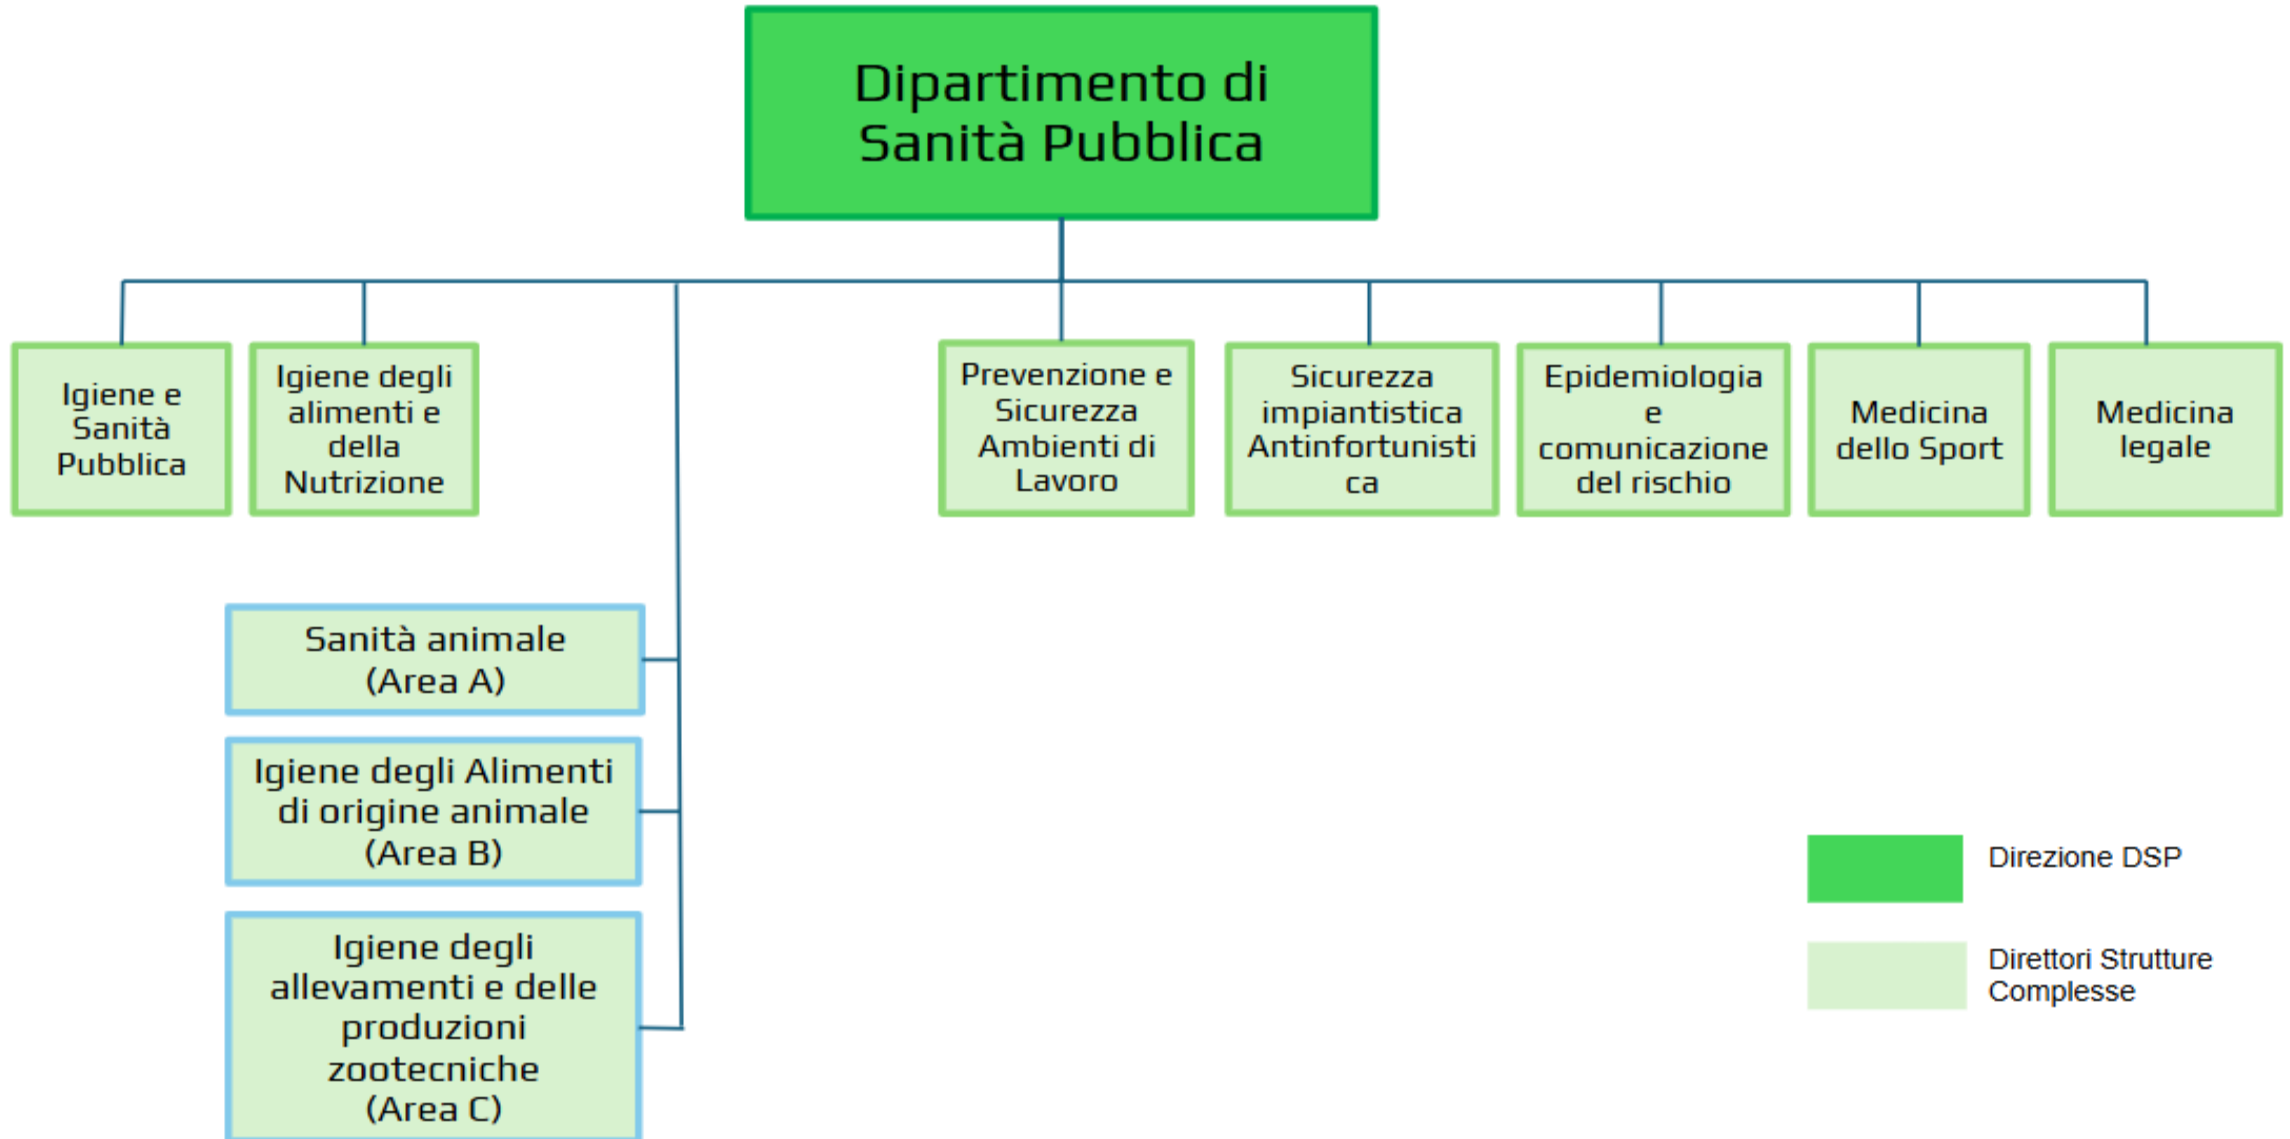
Dipartimento di Sanità Pubblica

Igiene e Sanità Pubblica

Igiene degli alimenti e della Nutrizione

Prevenzione e Sicurezza Ambienti di Lavoro

Sicurezza impiantistica Antinfortunistica

Epidemiologia e comunicazione del rischio

Medicina dello Sport

Medicina legale

Sanità animale (Area A)

Igiene degli Alimenti di origine animale (Area B)

Igiene degli allevamenti e delle produzioni zootecniche (Area C)

Direzione DSP

Direttori Strutture Complesse